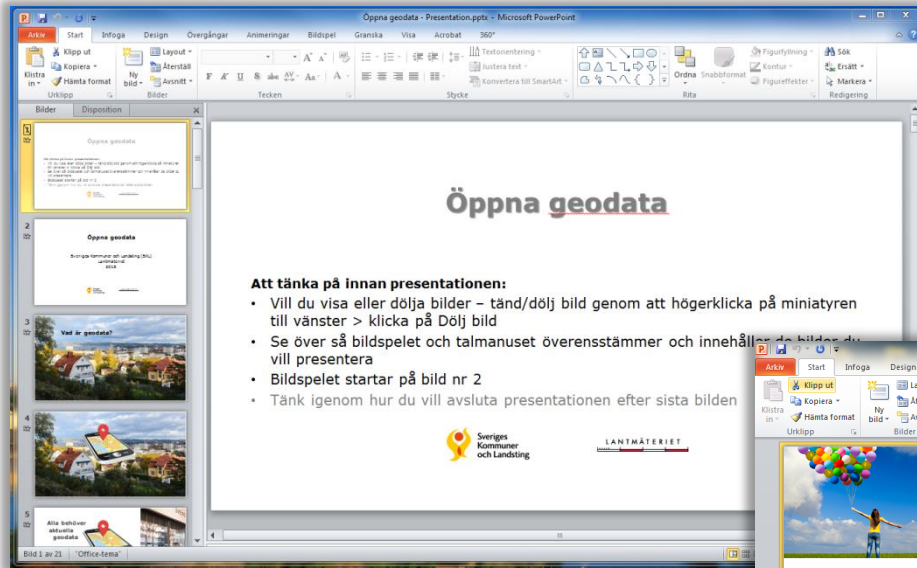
Öppna geodata - Presentation.pptx - Microsoft PowerPoint

Arkiv Start Infoga Design Övergångar Animeringar Bildspel Granska Visa Acrobat 360°

Klistra in Klipp ut Kopiera Hämta format Urklipp
Ny bild Layout Återställ Avsnitt Bilder
Tecken
Textorientering Justera text Konvertera till SmartArt Stycke
Ordna Snabbformat Figurfyllning Kontur Figureffekter Rita
Sök Ersätt Markera Redigering

Bilder Disposition

1
Öppna geodata

2
Öppna geodata
Sveriges Kommuner och Landsting (SKL) Lantmäteriet 2016

3
Vad är geodata?

4

5
Alla behöver aktuella geodata

Öppna geodata

Att tänka på innan presentationen:
• Vill du visa eller dölja bilder – tänd/dölj bild genom att högerklicka på miniatyren till vänster > klicka på Dölj bild
• Se över så bildspelet och talmanuset överensstämmer och innehåller de bilder du vill presentera
• Bildspelet startar på bild nr 2
• Tänk igenom hur du vill avsluta presentationen efter sista bilden

Sveriges Kommuner och Landsting
LANTMÄTERIET

Bild 1 av 21 "Office-tema"

Arkiv Start Infoga Design
Klipp ut Kopiera Hämta format
Klistra in
Urklipp
Ny bild
Bilder